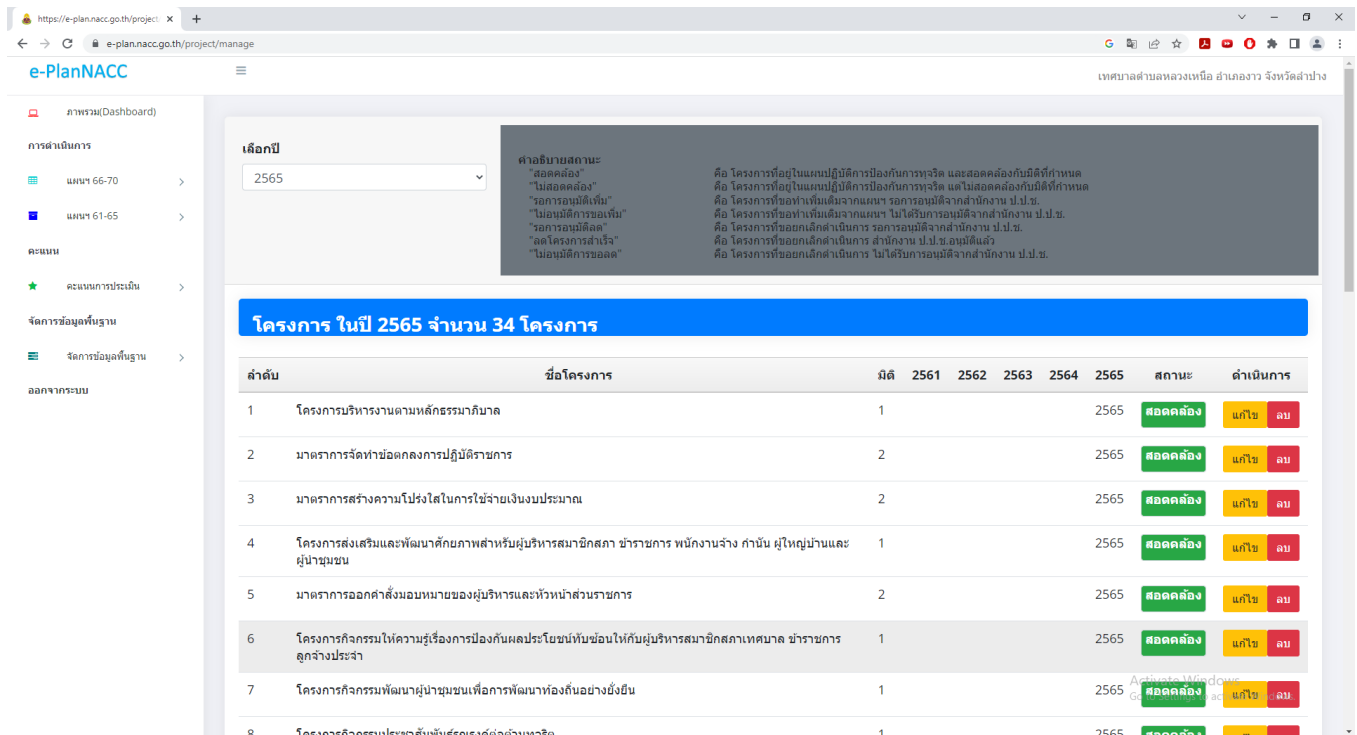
https://e-plan.nacc.go.th/project ×
e-plan.nacc.go.th/project/manage

e-PlanNACC
เทศบาลตำบลหลวงเหนือ อำเภองาว จังหวัดลำปาง

ภาพรวม(Dashboard)
การดำเนินการ
แผนฯ 66-70
แผนฯ 61-65
คะแนน
คะแนนการประเมิน
จัดการข้อมูลพื้นฐาน
จัดการข้อมูลพื้นฐาน
ออกจากระบบ

เลือกปี
2565

คำอธิบายสถานะ
"สอดคล้อง" คือ โครงการที่อยู่ในแผนปฏิบัติการป้องกันการทุจริต และสอดคล้องกับมิติที่กำหนด
"ไม่สอดคล้อง" คือ โครงการที่อยู่ในแผนปฏิบัติการป้องกันการทุจริต แต่ไม่สอดคล้องกับมิติที่กำหนด
"รอการอนุมัติเพิ่ม" คือ โครงการที่ขอทำเพิ่มเติมจากแผนฯ รอการอนุมัติจากสำนักงาน ป.ป.ช.
"ไม่อนุมัติการขอเพิ่ม" คือ โครงการที่ขอทำเพิ่มเติมจากแผนฯ ไม่ได้รับการอนุมัติจากสำนักงาน ป.ป.ช.
"รอการอนุมัติลด" คือ โครงการที่ขอยกเลิกดำเนินการ รอการอนุมัติจากสำนักงาน ป.ป.ช.
"ลดโครงการสำเร็จ" คือ โครงการที่ขอยกเลิกดำเนินการ สำนักงาน ป.ป.ช.อนุมัติแล้ว
"ไม่อนุมัติการขอลด" คือ โครงการที่ขอยกเลิกดำเนินการ ไม่ได้รับการอนุมัติจากสำนักงาน ป.ป.ช.

โครงการ ในปี 2565 จำนวน 34 โครงการ

| ลำดับ | ชื่อโครงการ | มิติ | 2561 | 2562 | 2563 | 2564 | 2565 | สถานะ | ดำเนินการ |
|---|---|---|---|---|---|---|---|---|---|
| 1 | โครงการบริหารงานตามหลักธรรมาภิบาล | 1 | | | | | 2565 | สอดคล้อง | แก้ไข ลบ |
| 2 | มาตรการจัดทำข้อตกลงการปฏิบัติราชการ | 2 | | | | | 2565 | สอดคล้อง | แก้ไข ลบ |
| 3 | มาตรการสร้างความโปร่งใสในการใช้จ่ายเงินงบประมาณ | 2 | | | | | 2565 | สอดคล้อง | แก้ไข ลบ |
| 4 | โครงการส่งเสริมและพัฒนาศักยภาพสำหรับผู้บริหารสมาชิกสภา ข้าราชการ พนักงานจ้าง กำนัน ผู้ใหญ่บ้านและผู้นำชุมชน | 1 | | | | | 2565 | สอดคล้อง | แก้ไข ลบ |
| 5 | มาตรการออกคำสั่งมอบหมายของผู้บริหารและหัวหน้าส่วนราชการ | 2 | | | | | 2565 | สอดคล้อง | แก้ไข ลบ |
| 6 | โครงการกิจกรรมให้ความรู้เรื่องการป้องกันผลประโยชน์ทับซ้อนให้กับผู้บริหารสมาชิกสภาเทศบาล ข้าราชการ ลูกจ้างประจำ | 1 | | | | | 2565 | สอดคล้อง | แก้ไข ลบ |
| 7 | โครงการกิจกรรมพัฒนาผู้นำชุมชนเพื่อการพัฒนาท้องถิ่นอย่างยั่งยืน | 1 | | | | | 2565 | สอดคล้อง | แก้ไข ลบ |
| 8 | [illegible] | 1 | | | | | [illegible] | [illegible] | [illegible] |

Activate Windows
Go to Settings to activate Windows.